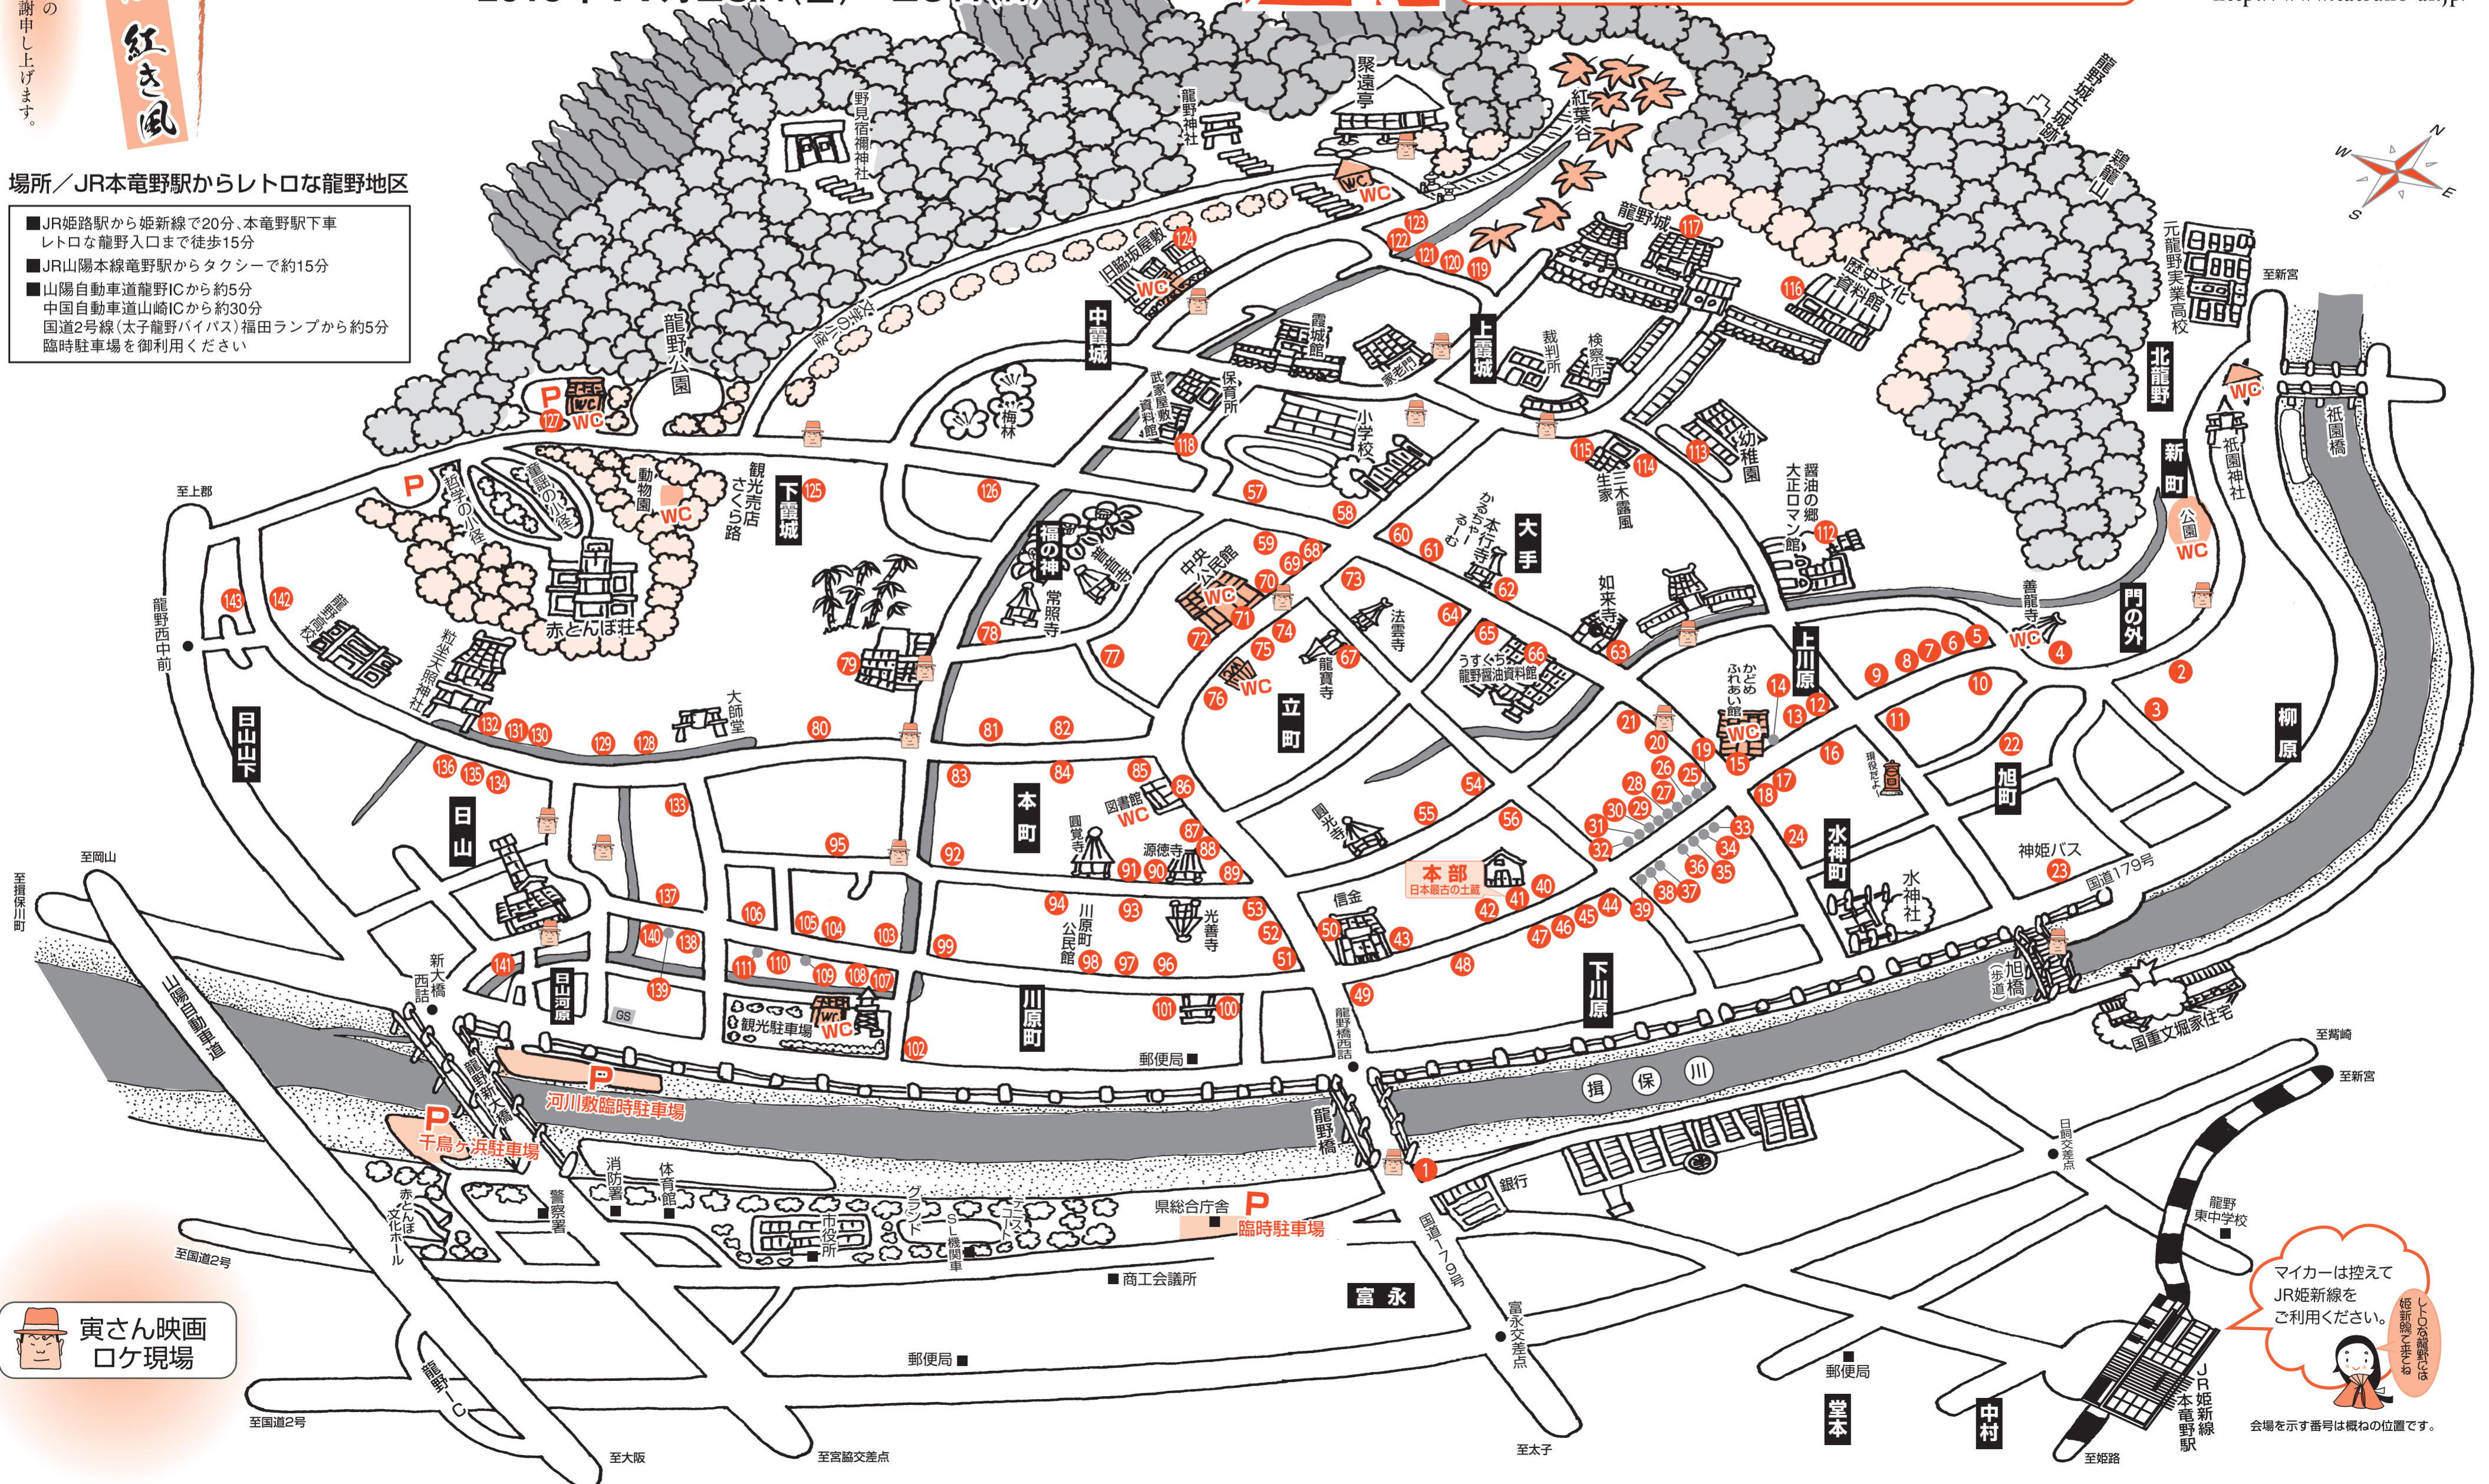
の
謝申し上げます。

紅き風

場所／JR本竜野駅からレトロな龍野地区

■JR姫路駅から姫新線で20分、本竜野駅下車
レトロな龍野入口まで徒歩15分
■JR山陽本線竜野駅からタクシーで約15分
■山陽自動車道龍野ICから約5分
中国自動車道山崎ICから約30分
国道2号線(太子龍野バイパス)福田ランプから約5分
臨時駐車場を御利用ください

野見宿禰神社
龍野神社
聚遠亭
紅葉谷
龍野城古城跡
鶏籠山
元龍野実業高校
至新宮
龍野公園
旧脇坂屋敷
龍野城
歴史文化資料館
中霞城
霞城館
家老門
上霞城
裁判所
検察庁
北龍野
武家屋敷資料館
保育所
小学校
梅林
幼稚園
祇園橋
祇園神社
新町
公園
観光売店さくら路
下霞城
動物園
哲学の小径
童謡の小径
赤とんぼ荘
福の神
常照寺
中央公民館
かるちゃーるーむ
本行寺
三木露風生家
醤油の郷 大正ロマン館
大手
如来寺
善龍寺
門の外
至上郡
龍野西中前
龍野高校
粒坐天照神社
法雲寺
龍寶寺
うすくち龍野醤油資料館
上川原
かどめふれあい館
柳原
日山山下
大師堂
本町
立町
圓光寺
日山
図書館
圓覚寺
源徳寺
本部
日本最古の土蔵
水神町
旭町
神姫バス
水神社
国道179号
至岡山
至揖保川町
川原町公民館
光善寺
信金
日山河原
新大橋西詰
GS
観光駐車場
川原町
郵便局
龍野橋西詰
下川原
旭橋(歩道)
国重文堀家住宅
至觜崎
至新宮
山陽自動車道
龍野新大橋
河川敷臨時駐車場
千鳥ヶ浜駐車場
龍野橋
揖保川
銀行
日飼交差点
龍野東中学校
赤とんぼ文化ホール
警察署
消防署
体育館
グランド
市役所
SL機関車
テニスコート
県総合庁舎
臨時駐車場
商工会議所
国道179号
富永
至国道2号
寅さん映画ロケ現場
郵便局
富永交差点
郵便局
堂本
中村
マイカーは控えて
JR姫新線を
ご利用ください。
レトロな龍野は姫新線で来てね
JR姫新線本竜野駅
龍野IC
至国道2号
至大阪
至宮脇交差点
至太子
至姫路
会場を示す番号は概ねの位置です。
現役だよ!
WC
P